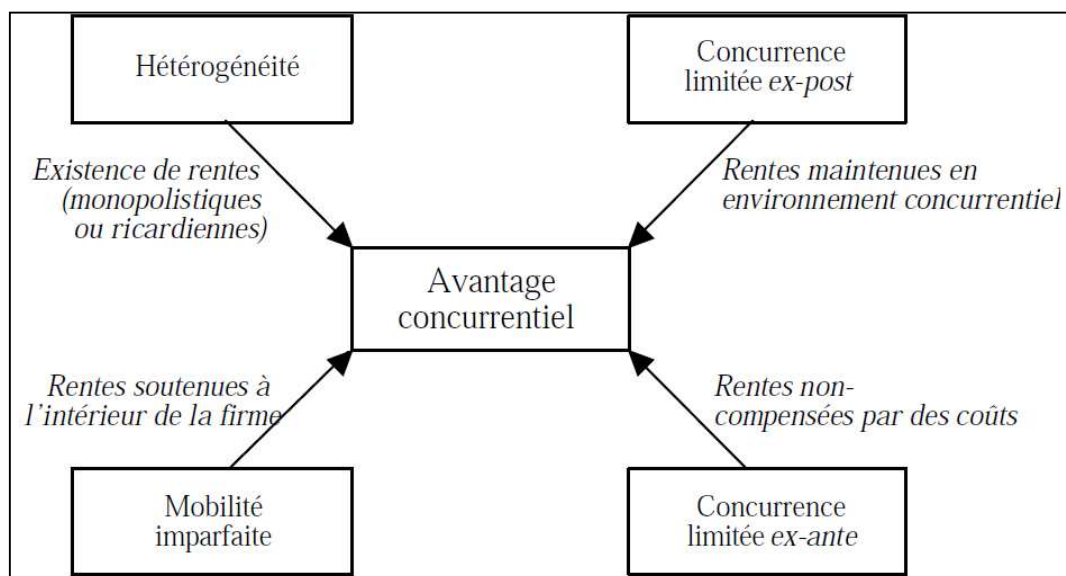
Hétérogénéité

Concurrence limitée ex-post

Existence de rentes (monopolistiques ou ricardiennes)

Rentes maintenues en environnement concurrentiel

Avantage concurrentiel

Rentes soutenues à l'intérieur de la firme

Rentes non-compensées par des coûts

Mobilité imparfaite

Concurrence limitée ex-ante